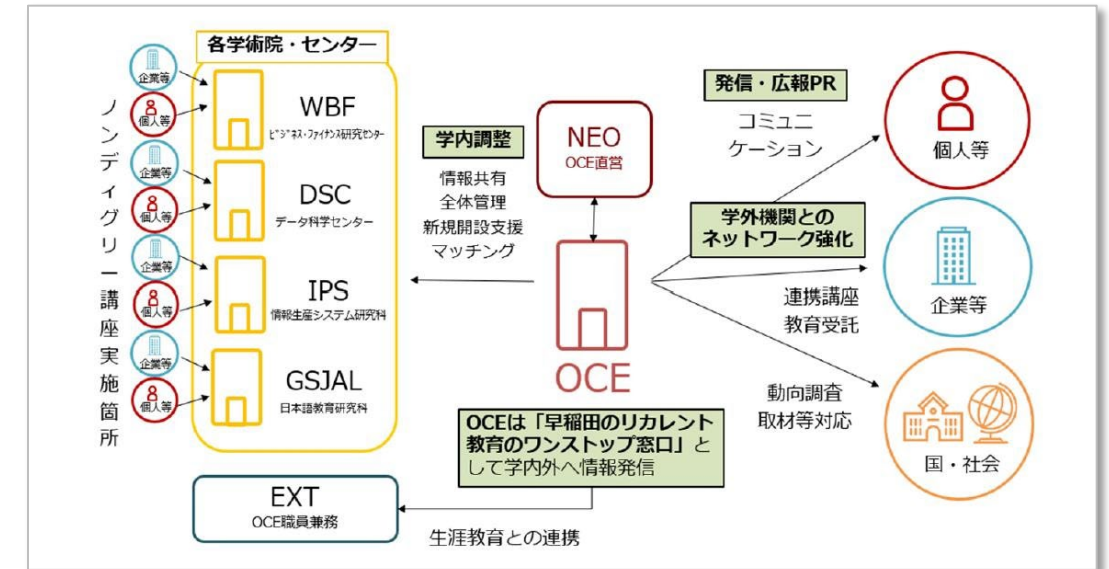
ノンディグリー講座実施箇所

各学術院・センター

企業等
個人等
WBF
ビジネス・ファイナンス研究センター

企業等
個人等
DSC
データ科学センター

企業等
個人等
IPS
情報生産システム研究科

企業等
個人等
GSJAL
日本語教育研究科

学内調整
情報共有
全体管理
新規開設支援
マッチング

NEO
OCE直営

OCE

発信・広報PR
コミュニケーション

学外機関とのネットワーク強化

連携講座
教育受託

動向調査
取材等対応

個人等

企業等

国・社会

OCEは「早稲田のリカレント教育のワンストップ窓口」として学内外へ情報発信

EXT
OCE職員兼務

生涯教育との連携